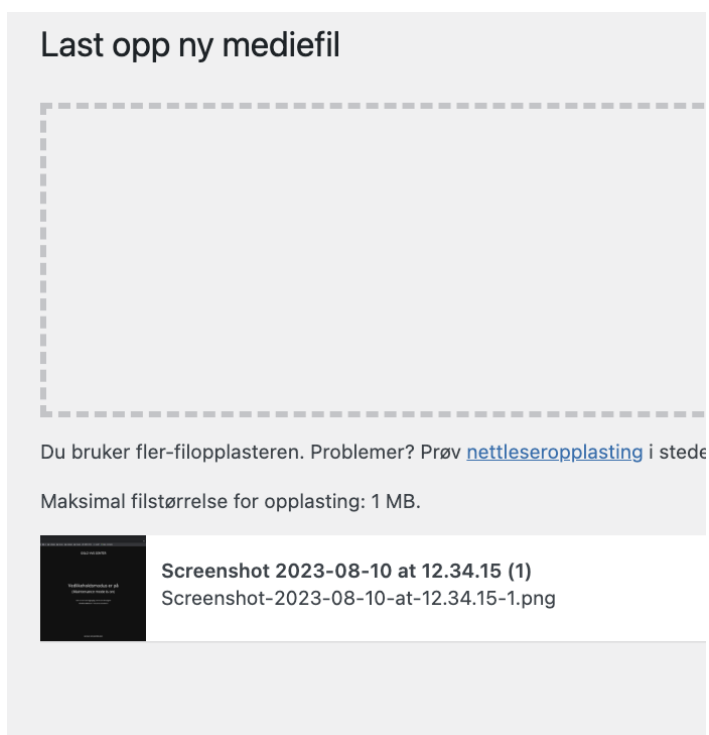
Last opp ny mediefil

Du bruker fler-filopplasteren. Problemer? Prøv nettleseropplasting i stede

Maksimal filstørrelse for opplasting: 1 MB.

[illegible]

Screenshot 2023-08-10 at 12.34.15 (1)
Screenshot-2023-08-10-at-12.34.15-1.png